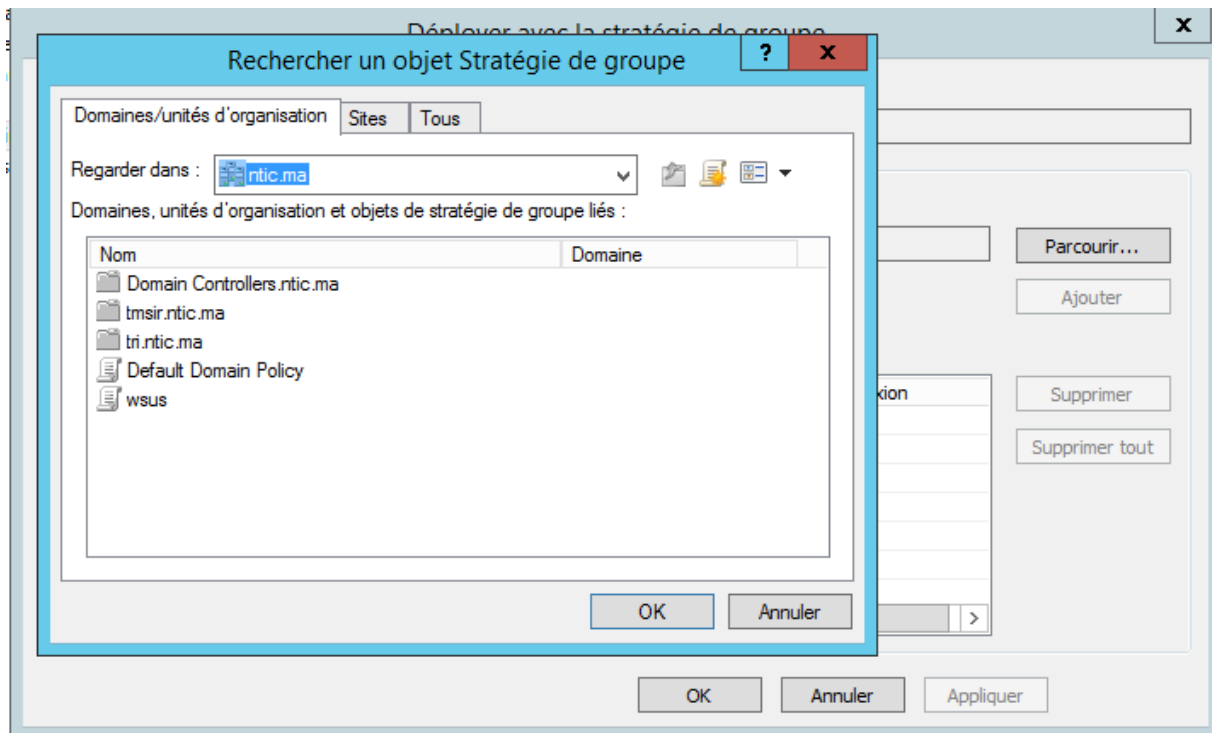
Déployer avec la stratégie de groupe
x
Rechercher un objet Stratégie de groupe
?
x
Domaines/unités d'organisation
Sites
Tous
Regarder dans : ntic.ma
Domaines, unités d'organisation et objets de stratégie de groupe liés :

| Nom | Domaine |
|---|---|
| Domain Controllers.ntic.ma | |
| tmsir.ntic.ma | |
| tri.ntic.ma | |
| Default Domain Policy | |
| wsus | |

OK
Annuler
Parcourir...
Ajouter
xion
Supprimer
Supprimer tout
OK
Annuler
Appliquer